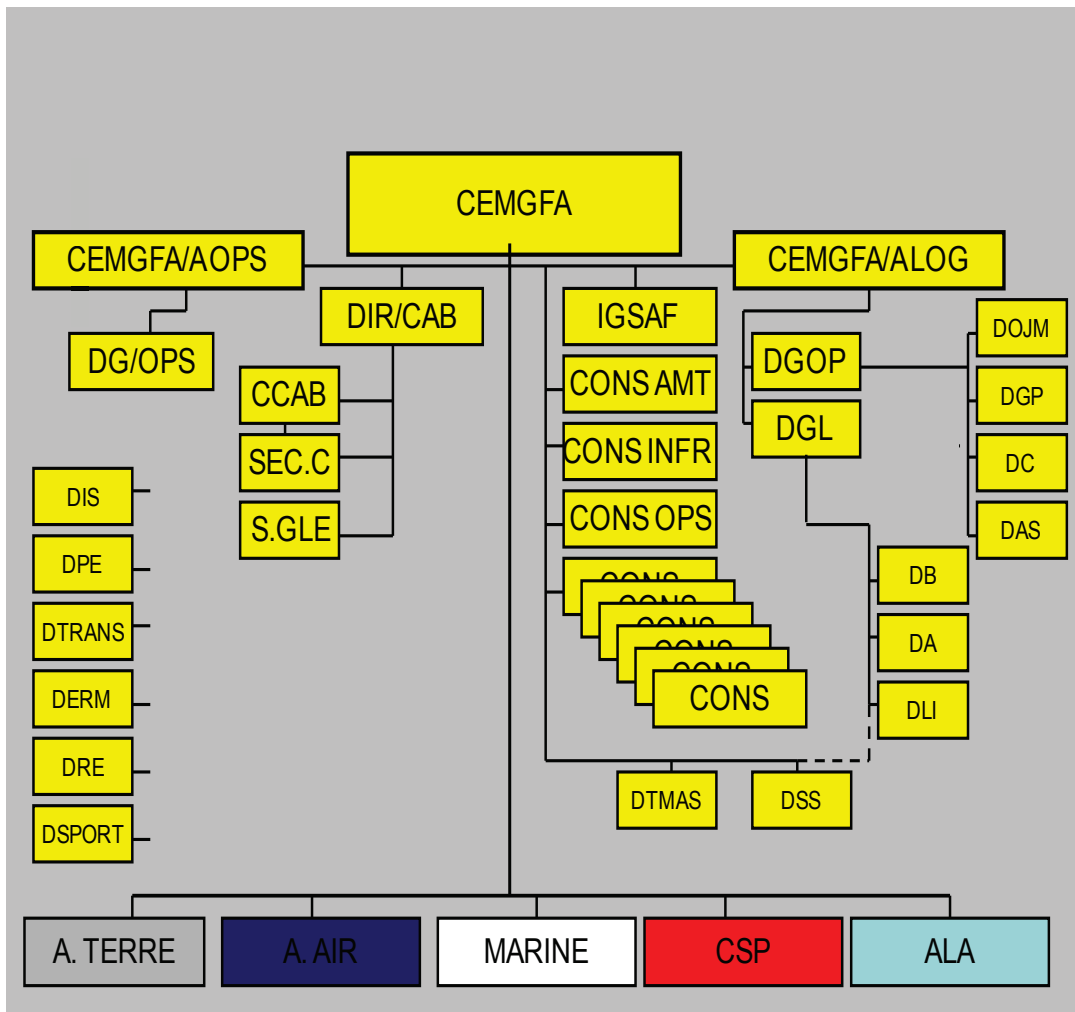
CEMGFA

CEMGFA/AOPS

CEMGFA/ALOG

DIR/CAB

IGSAF

DG/OPS

CCAB

SEC.C

S.GLE

CONS AMT

CONS INFR

CONS OPS

CONS

CONS

CONS

CONS

CONS

CONS

DGOP

DGL

DOJM

DGP

DC

DAS

DB

DA

DLI

DIS

DPE

DTRANS

DERM

DRE

DSPORT

DTMAS

DSS

A. TERRE

A. AIR

MARINE

CSP

ALA